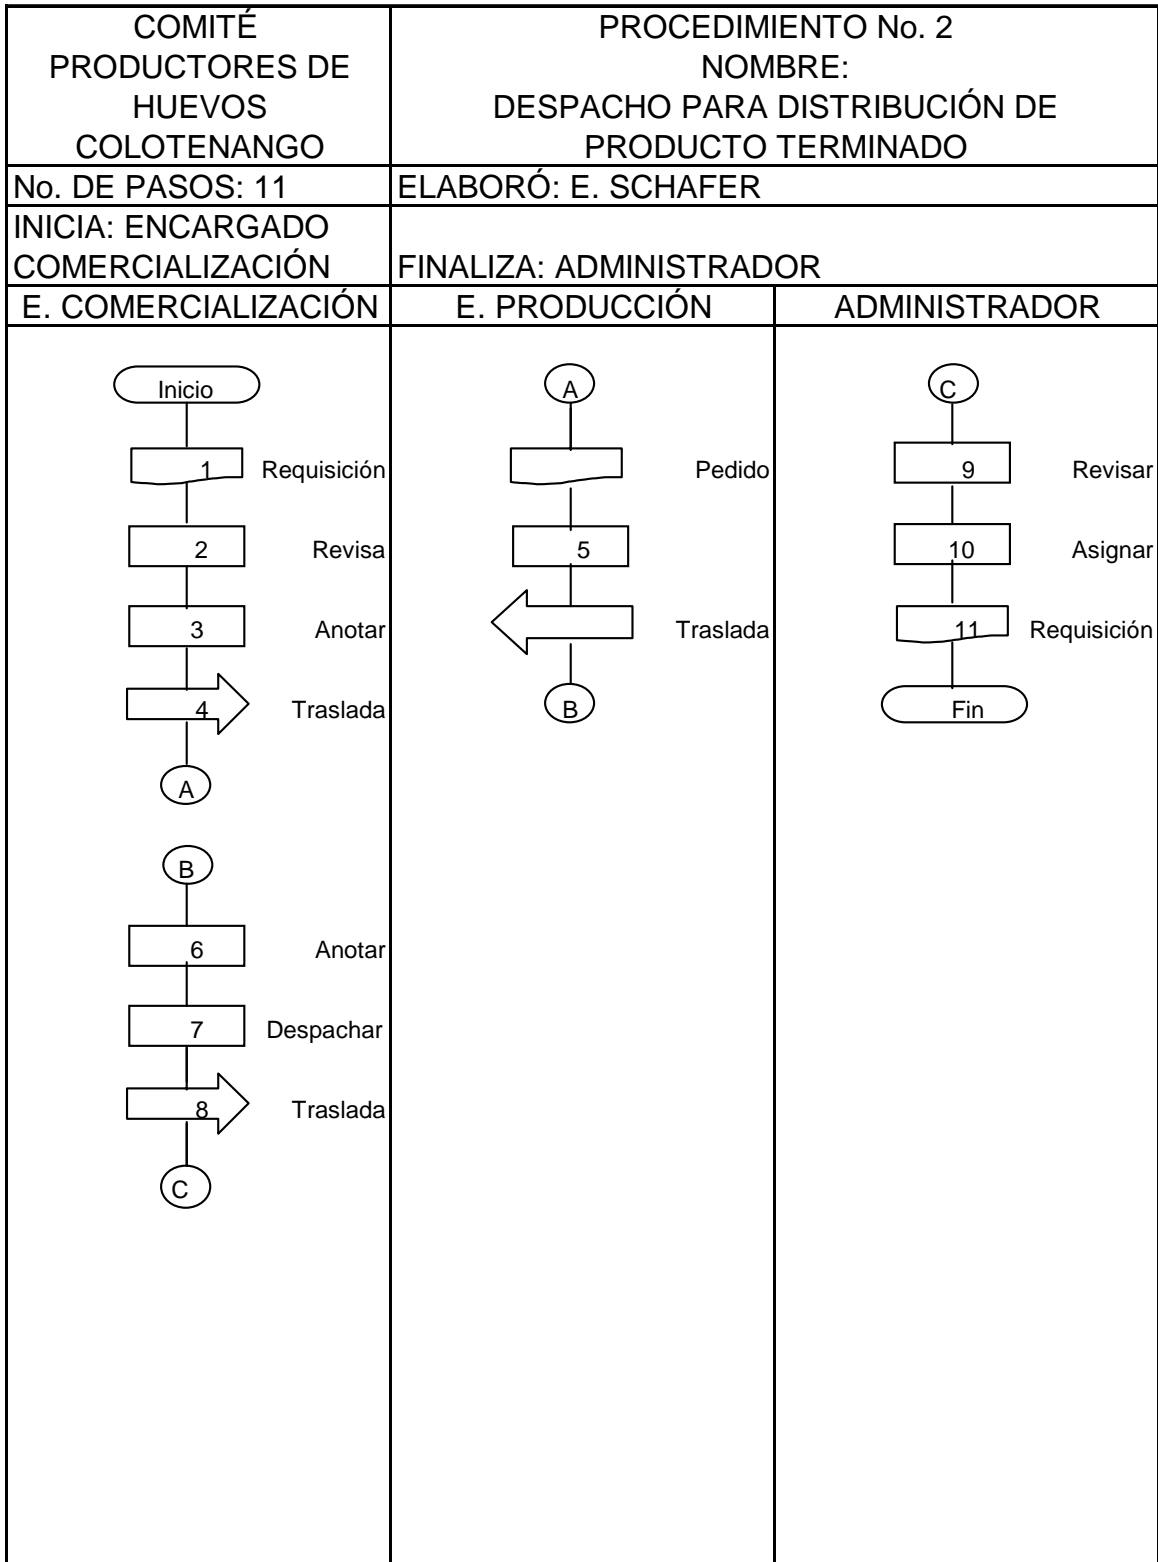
COMITÉ PRODUCTORES DE HUEVOS COLOTENANGO

PROCEDIMIENTO No. 2
NOMBRE:
DESPACHO PARA DISTRIBUCIÓN DE PRODUCTO TERMINADO

No. DE PASOS: 11

ELABORÓ: E. SCHAFER

INICIA: ENCARGADO COMERCIALIZACIÓN

FINALIZA: ADMINISTRADOR

| E. COMERCIALIZACIÓN | E. PRODUCCIÓN | ADMINISTRADOR |
|---|---|---|

Inicio
1 Requisición
2 Revisa
3 Anotar
4 Traslada
A

B
6 Anotar
7 Despachar
8 Traslada
C

A
Pedido
5
Traslada
B

C
9 Revisar
10 Asignar
11 Requisición
Fin